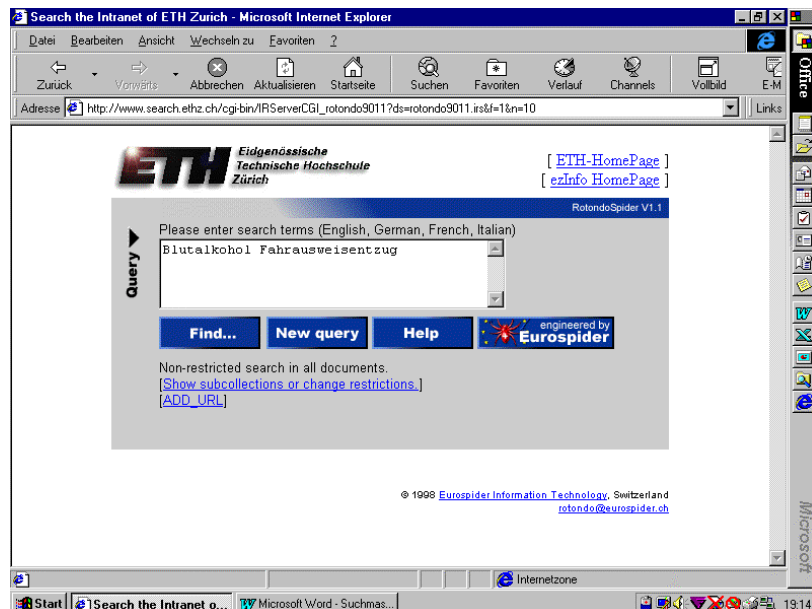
Search the Intranet of ETH Zurich - Microsoft Internet Explorer

Datei Bearbeiten Ansicht Wechseln zu Favoriten ?

Zurück Vorwärts Abbrechen Aktualisieren Startseite Suchen Favoriten Verlauf Channels Vollbild E-M

Adresse http://www.search.ethz.ch/cgi-bin/IRServerCGI_rotondo9011?ds=rotondo9011.irs&f=1&n=10 Links

Office

ETH Eidgenössische Technische Hochschule Zürich

[ ETH-HomePage ]
[ ezInfo HomePage ]

RotondoSpider V1.1

Query

Please enter search terms (English, German, French, Italian)

Blutalkohol Fahrausweisentzug

Find... New query Help engineered by Eurospider

Non-restricted search in all documents.
[Show subcollections or change restrictions.]
[ADD_URL]

© 1998 Eurospider Information Technology, Switzerland
rotondo@eurospider.ch

Internetzone

Start Search the Intranet o... Microsoft Word - Suchmas... 19:14

Microsoft